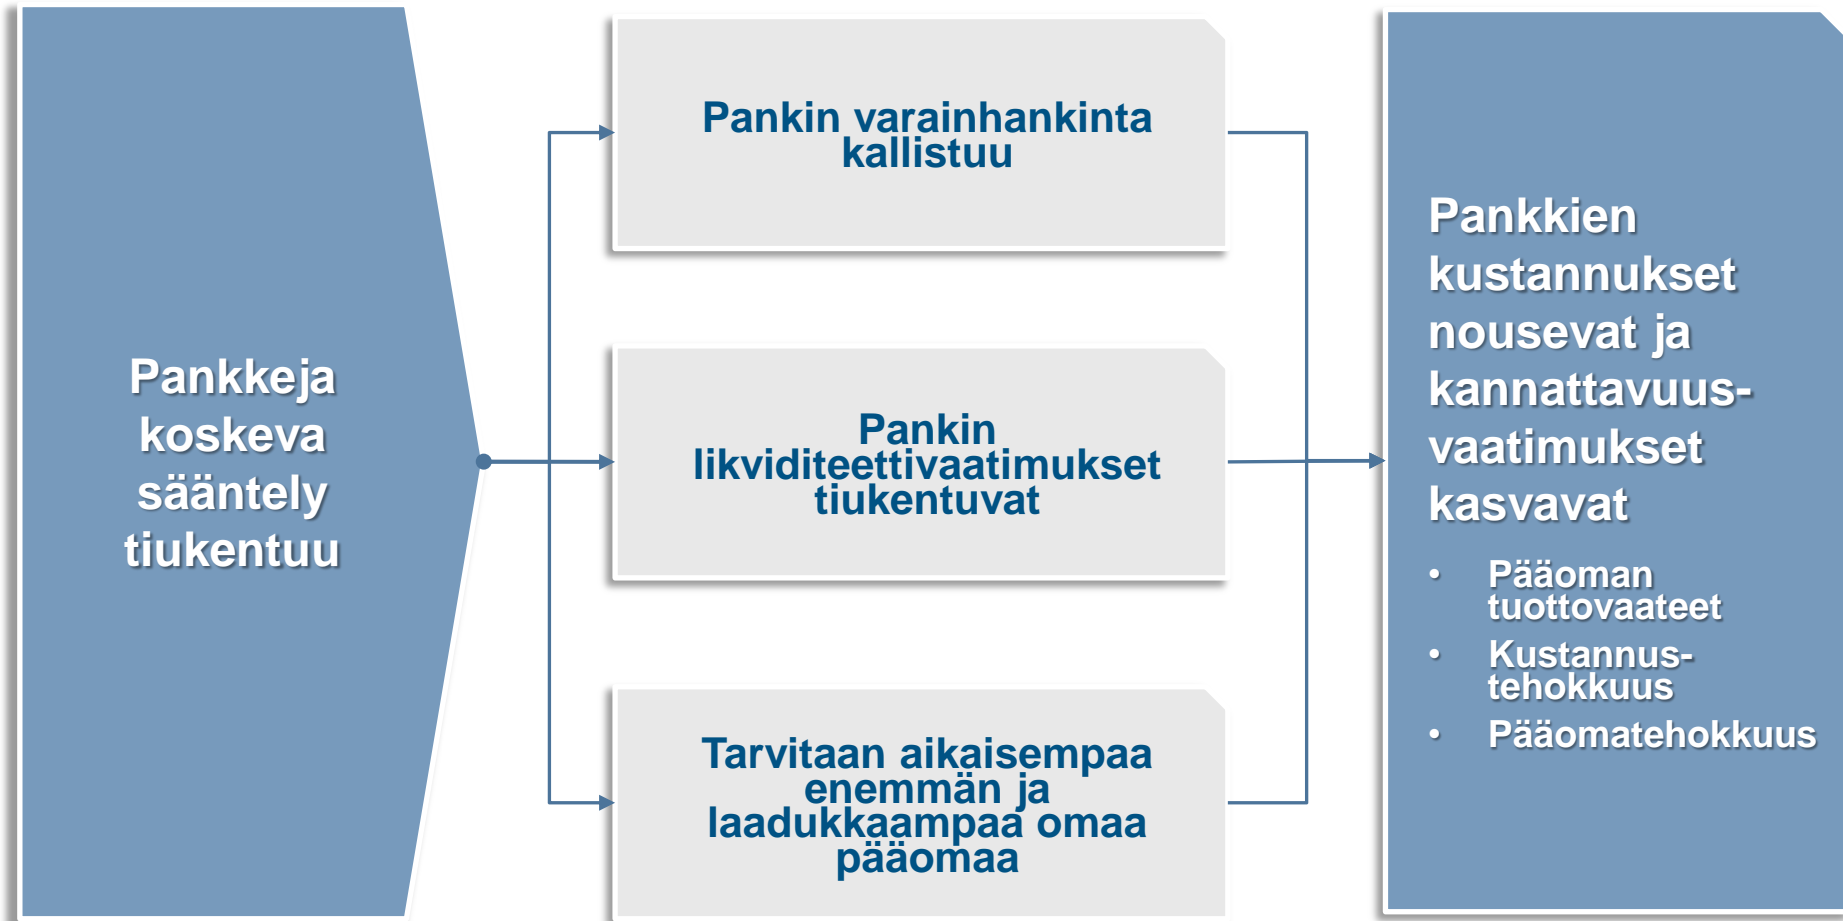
Pankkeja koskeva sääntely tiukentuu

Pankin varainhankinta kallistuu

Pankin likviditeettivaatimukset tiukentuvat

Tarvitaan aikaisempaa enemmän ja laadukkaampaa omaa pääomaa

Pankkien kustannukset nousevat ja kannattavuusvaatimukset kasvavat

• Pääoman tuottovaateet
• Kustannustehokkuus
• Pääomatehokkuus